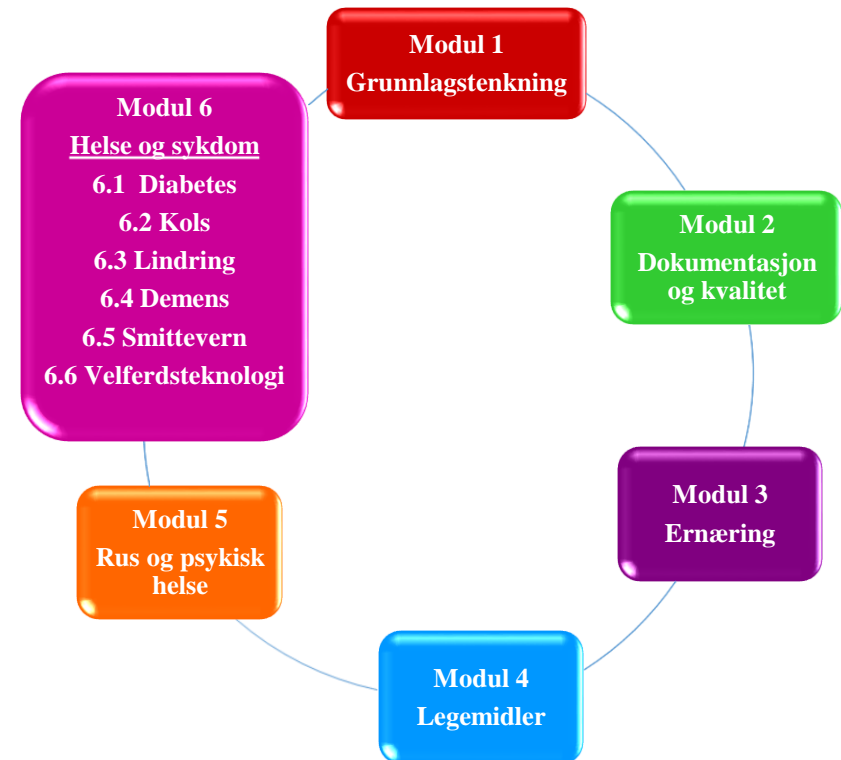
Modul 1
Grunnlagstenkning

Modul 2
Dokumentasjon og kvalitet

Modul 3
Ernæring

Modul 4
Legemidler

Modul 5
Rus og psykisk helse

Modul 6
Helse og sykdom
6.1 Diabetes
6.2 Kols
6.3 Lindring
6.4 Demens
6.5 Smittevern
6.6 Velferdsteknologi